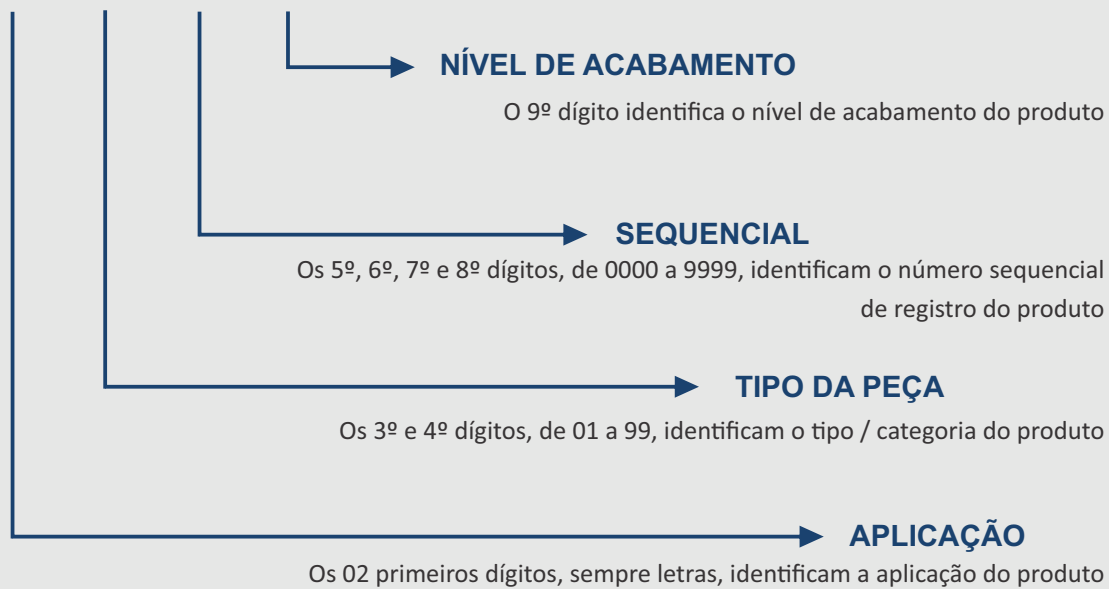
NÍVEL DE ACABAMENTO
O 9º dígito identifica o nível de acabamento do produto

SEQUENCIAL
Os 5º, 6º, 7º e 8º dígitos, de 0000 a 9999, identificam o número sequencial de registro do produto

TIPO DA PEÇA
Os 3º e 4º dígitos, de 01 a 99, identificam o tipo / categoria do produto

APLICAÇÃO
Os 02 primeiros dígitos, sempre letras, identificam a aplicação do produto